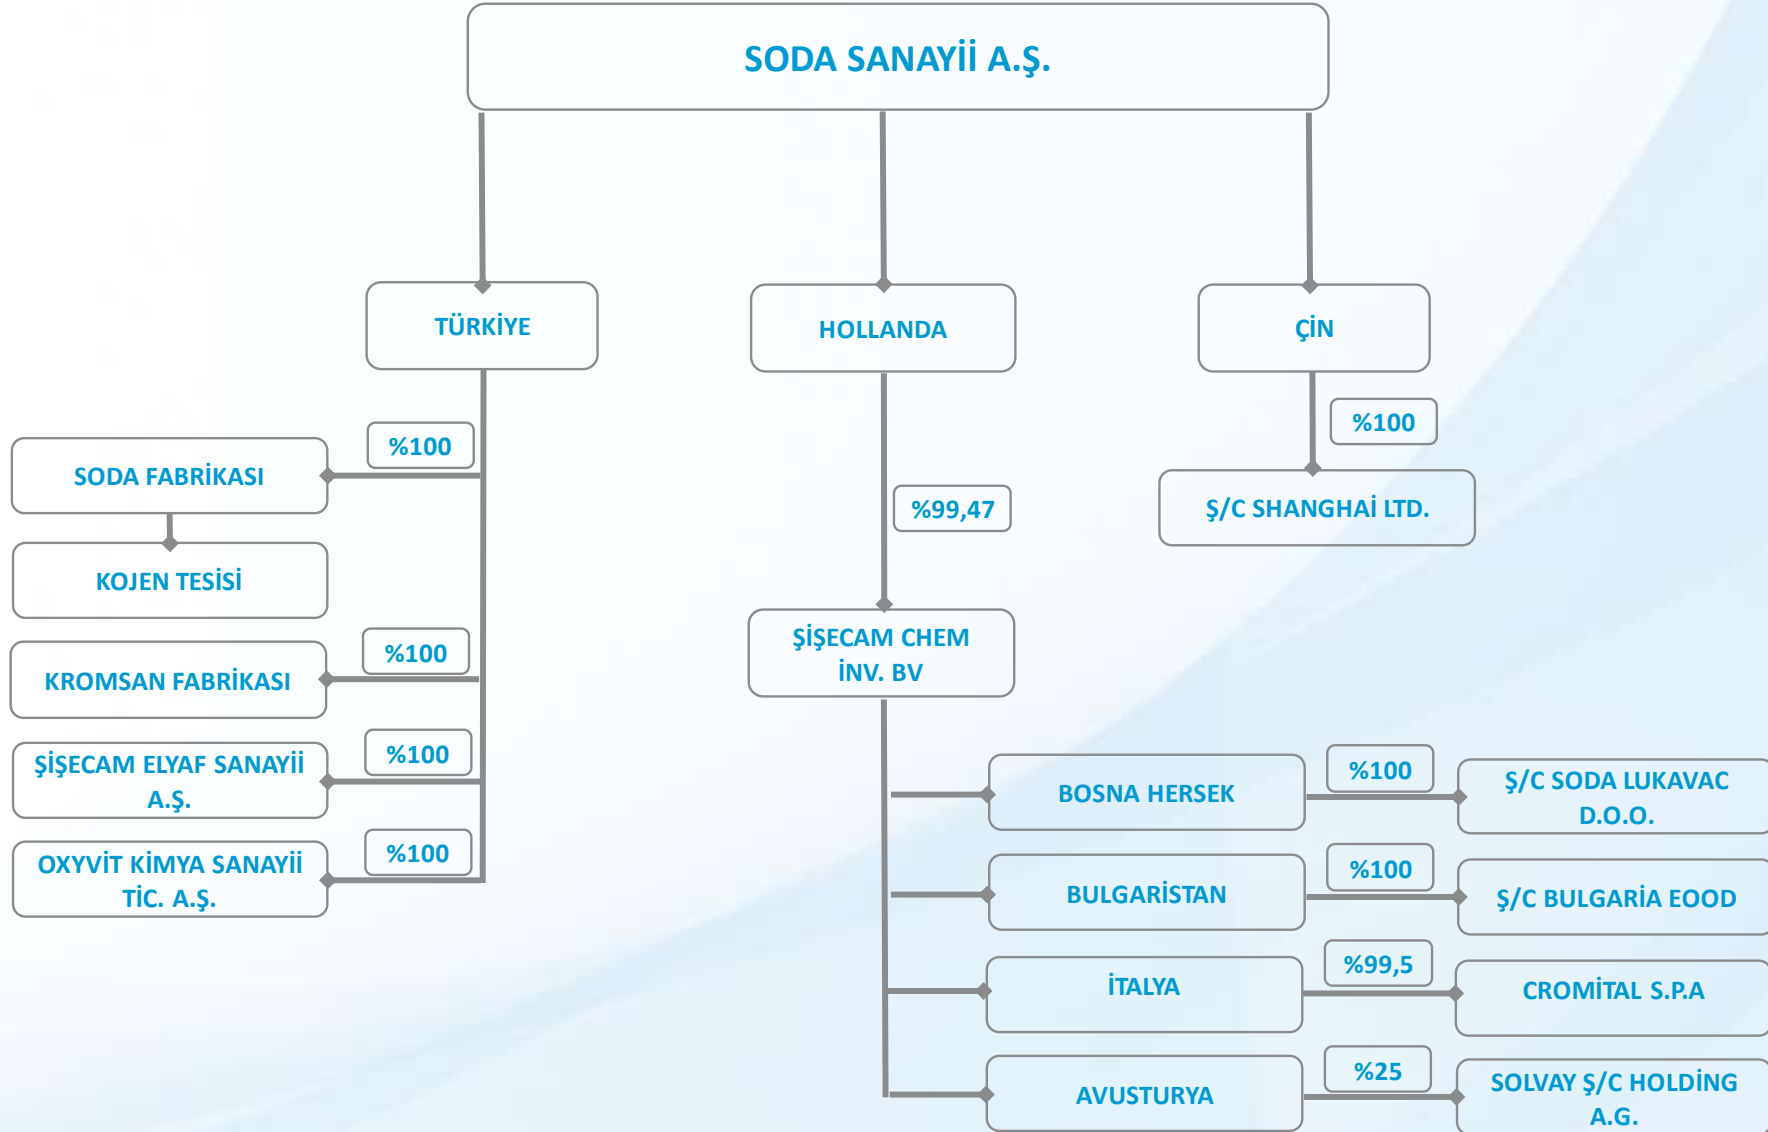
SODA SANAYİİ A.Ş.

TÜRKİYE

HOLLANDA

ÇİN

%100

SODA FABRİKASI

KOJEN TESİSİ

%100

KROMSAN FABRİKASI

%100

ŞİŞECAM ELYAF SANAYİİ A.Ş.

%100

OXYVİT KİMYA SANAYİİ TİC. A.Ş.

%99,47

ŞİŞECAM CHEM İNV. BV

%100

Ş/C SHANGHAİ LTD.

BOSNA HERSEK

%100

Ş/C SODA LUKAVAC D.O.O.

BULGARİSTAN

%100

Ş/C BULGARİA EOOD

İTALYA

%99,5

CROMİTAL S.P.A

AVUSTURYA

%25

SOLVAY Ş/C HOLDİNG A.G.